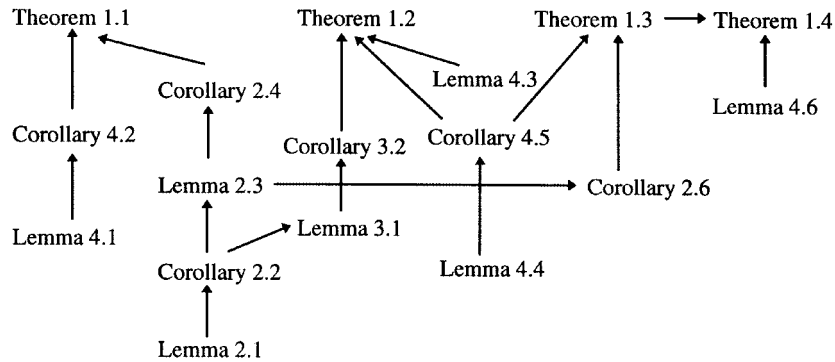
Theorem 1.1
Theorem 1.2
Theorem 1.3
Theorem 1.4
Corollary 2.4
Lemma 4.3
Lemma 4.6
Corollary 4.2
Corollary 3.2
Corollary 4.5
Lemma 2.3
Corollary 2.6
Lemma 4.1
Lemma 3.1
Corollary 2.2
Lemma 4.4
Lemma 2.1